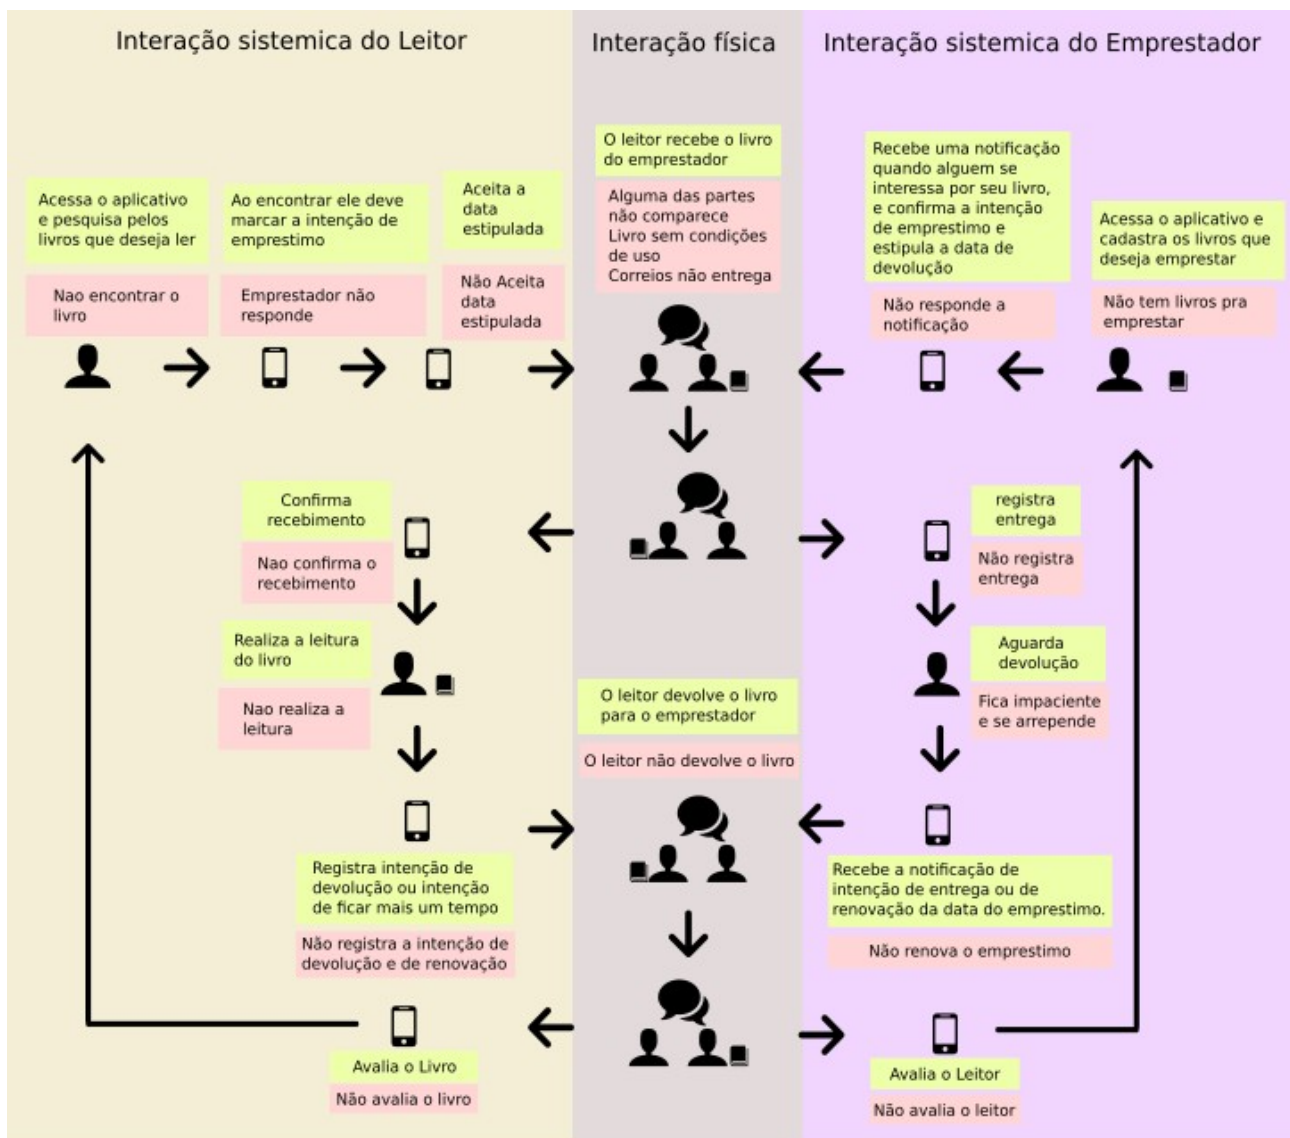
Interação sistemica do Leitor

Interação física

Interação sistemica do Emprestador

Acessa o aplicativo e pesquisa pelos livros que deseja ler

Nao encontrar o livro

Ao encontrar ele deve marcar a intenção de emprestimo

Emprestador não responde

Aceita a data estipulada

Não Aceita data estipulada

O leitor recebe o livro do emprestador

Alguma das partes não comparece
Livro sem condições de uso
Correios não entrega

Recebe uma notificação quando alguem se interessa por seu livro, e confirma a intenção de emprestimo e estipula a data de devolução

Não responde a notificação

Acessa o aplicativo e cadastra os livros que deseja emprestar

Não tem livros pra emprestar

Confirma recebimento

Nao confirma o recebimento

registra entrega

Não registra entrega

Realiza a leitura do livro

Nao realiza a leitura

Aguarda devolução

Fica impaciente e se arrepende

O leitor devolve o livro para o emprestador

O leitor não devolve o livro

Registra intenção de devolução ou intenção de ficar mais um tempo

Não registra a intenção de devolução e de renovação

Recebe a notificação de intenção de entrega ou de renovação da data do emprestimo.

Não renova o emprestimo

Avalia o Livro

Não avalia o livro

Avalia o Leitor

Não avalia o leitor